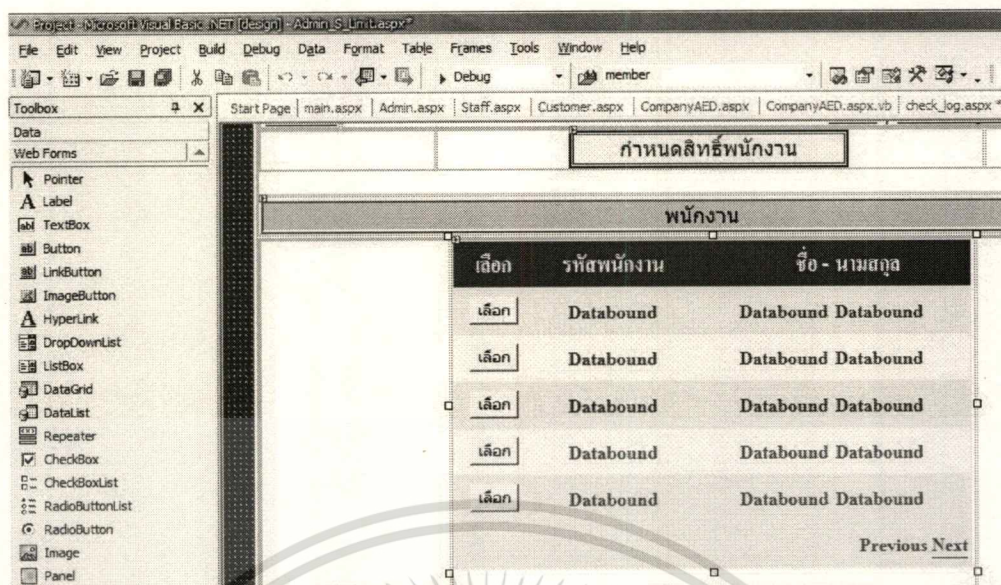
Project - Microsoft Visual Basic .NET [design] - Admin_S_Limit.aspx*

File Edit View Project Build Debug Data Format Table Frames Tools Window Help

Debug member

Toolbox

Data

Web Forms

Pointer
Label
TextBox
Button
LinkButton
ImageButton
HyperLink
DropDownList
ListBox
DataGrid
DataList
Repeater
CheckBox
CheckBoxList
RadioButtonList
RadioButton
Image
Panel

Start Page | main.aspx | Admin.aspx | Staff.aspx | Customer.aspx | CompanyAED.aspx | CompanyAED.aspx.vb | check_log.aspx

กำหนดสิทธิ์พนักงาน

พนักงาน

| เลือก | รหัสพนักงาน | ชื่อ - นามสกุล |
|---|---|---|
| เลือก | Databound | Databound Databound |
| เลือก | Databound | Databound Databound |
| เลือก | Databound | Databound Databound |
| เลือก | Databound | Databound Databound |
| เลือก | Databound | Databound Databound |

Previous Next